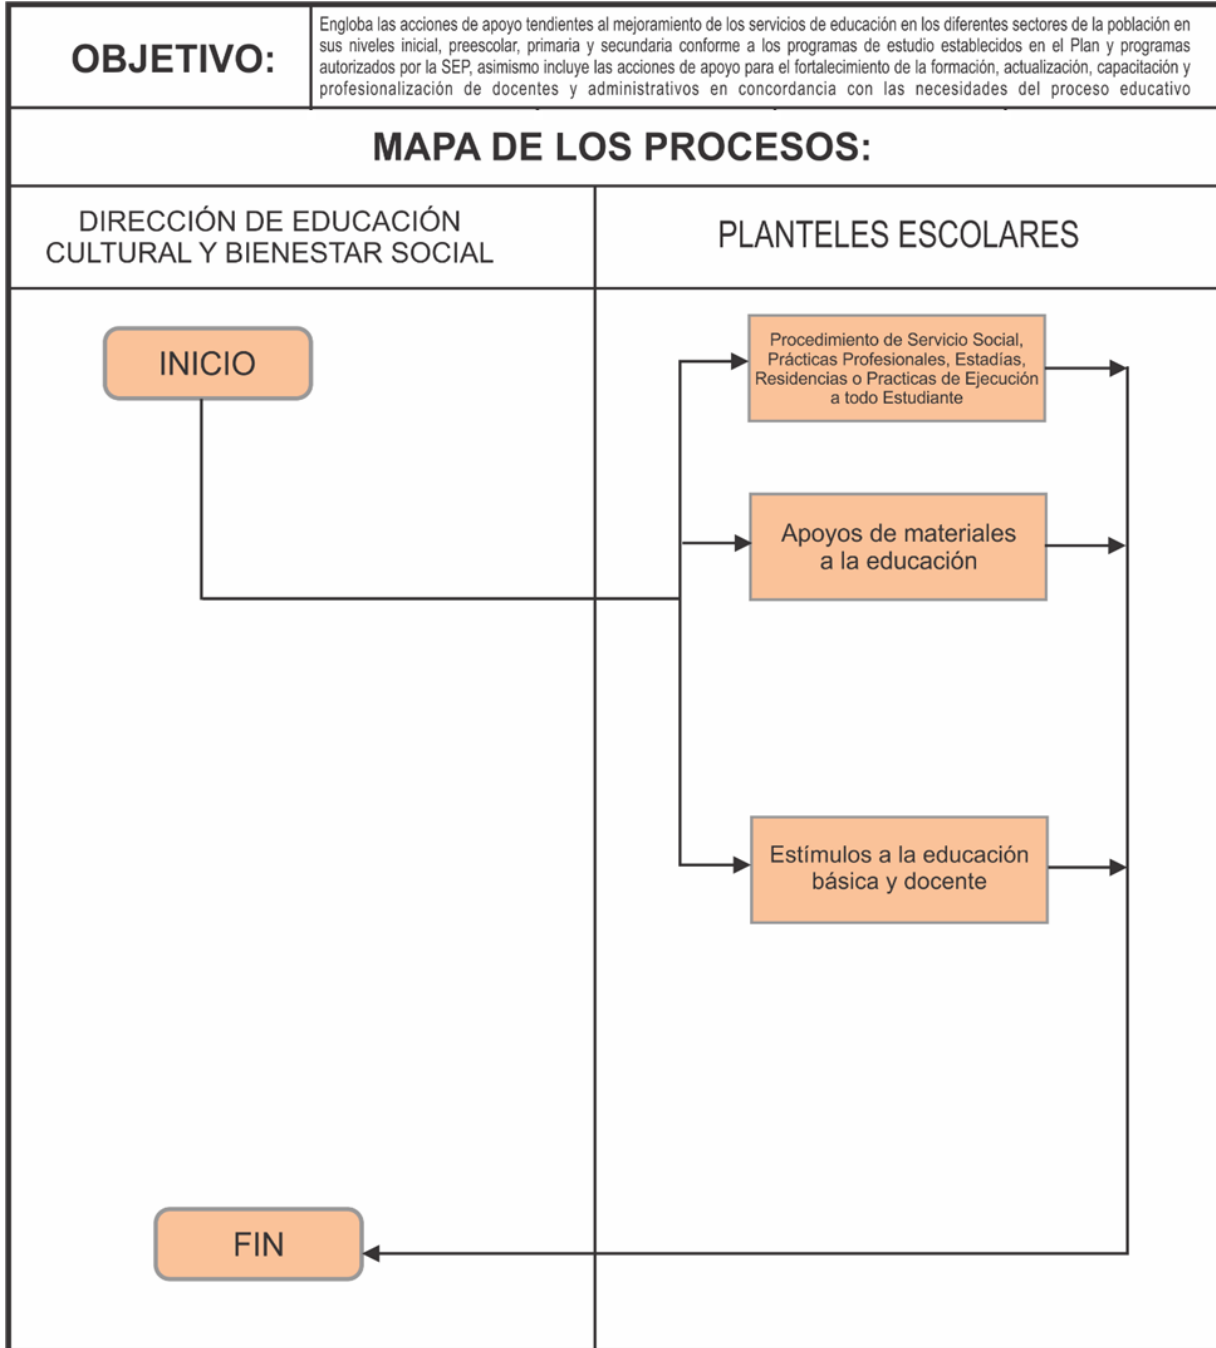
OBJETIVO:

Engloba las acciones de apoyo tendientes al mejoramiento de los servicios de educación en los diferentes sectores de la población en sus niveles inicial, preescolar, primaria y secundaria conforme a los programas de estudio establecidos en el Plan y programas autorizados por la SEP, asimismo incluye las acciones de apoyo para el fortalecimiento de la formación, actualización, capacitación y profesionalización de docentes y administrativos en concordancia con las necesidades del proceso educativo

MAPA DE LOS PROCESOS:

DIRECCIÓN DE EDUCACIÓN CULTURAL Y BIENESTAR SOCIAL

PLANTELES ESCOLARES

INICIO

Procedimiento de Servicio Social, Prácticas Profesionales, Estadías, Residencias o Practicas de Ejecución a todo Estudiante

Apoyos de materiales a la educación

Estímulos a la educación básica y docente

FIN